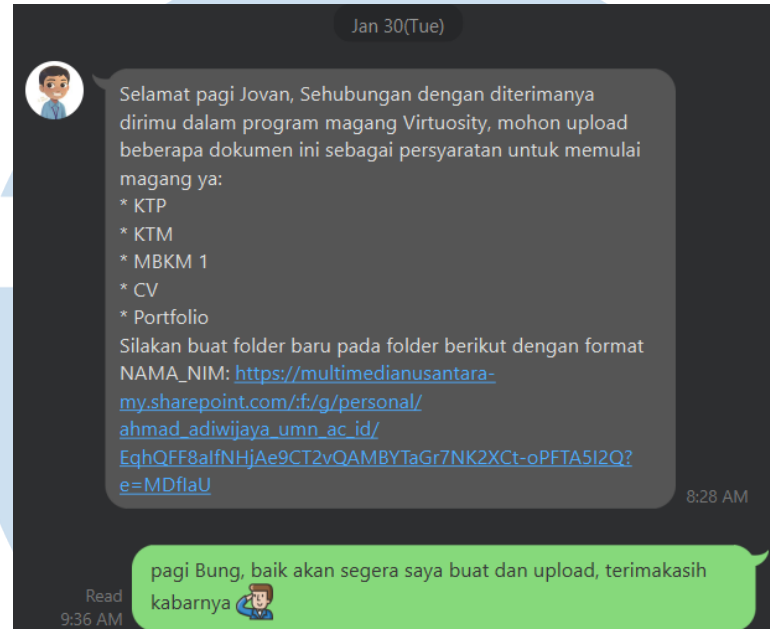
Jan 30(Tue)

Selamat pagi Jovan, Sehubungan dengan diterimanya dirimu dalam program magang Virtuosity, mohon upload beberapa dokumen ini sebagai persyaratan untuk memulai magang ya:
* KTP
* KTM
* MBKM 1
* CV
* Portfolio
Silakan buat folder baru pada folder berikut dengan format NAMA_NIM: https://multimedianusantara-my.sharepoint.com/:f:/g/personal/ahmad_adiwijaya_umn_ac_id/EqhQFF8aIfNHjAe9CT2vQAMBYTaGr7NK2XCt-oPFTA5I2Q?e=MDfIaU

8:28 AM

pagi Bung, baik akan segera saya buat dan upload, terimakasih kabarnya

Read
9:36 AM